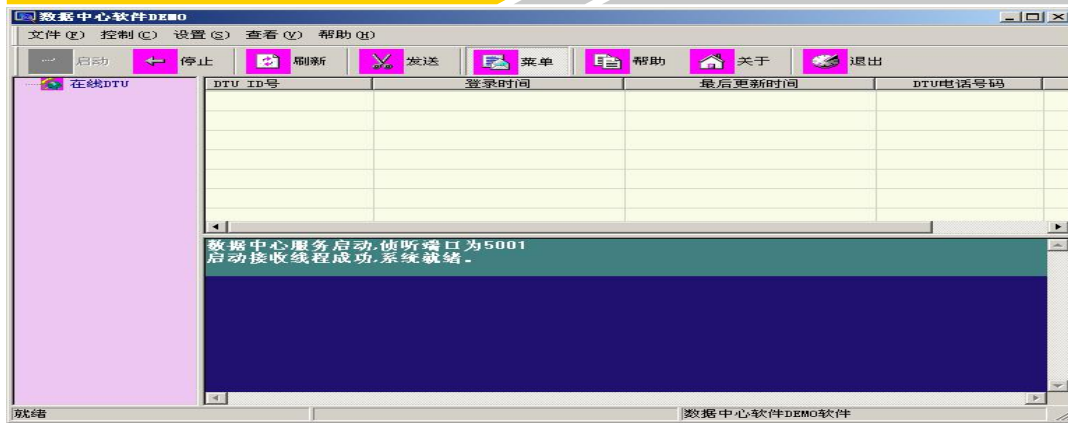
数据中心软件DEMO

文件(F) 控制(C) 设置(S) 查看(V) 帮助(H)

启动 停止 刷新 发送 菜单 帮助 关于 退出

在线DTU

| DTU ID号 | 登录时间 | 最后更新时间 | DTU电话号码 |
|---|---|---|---|
| | | | |

数据中心服务启动,侦听端口为5001
启动接收线程成功,系统就绪。

就绪

数据中心软件DEMO软件